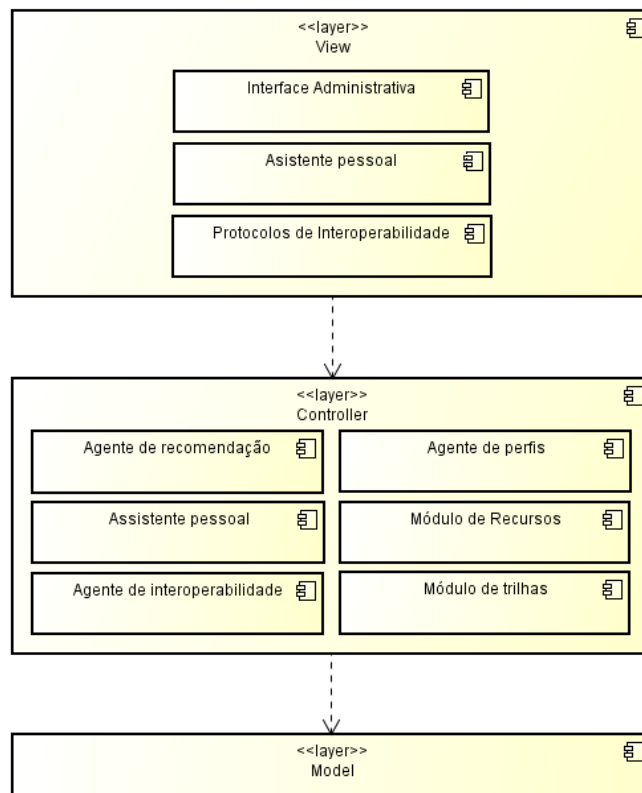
<<layer>>
View

Interface Administrativa

Asistente pessoal

Protocolos de Interoperabilidade

<<layer>>
Controller

Agente de recomendação

Agente de perfis

Assistente pessoal

Módulo de Recursos

Agente de interoperabilidade

Módulo de trilhas

<<layer>>
Model